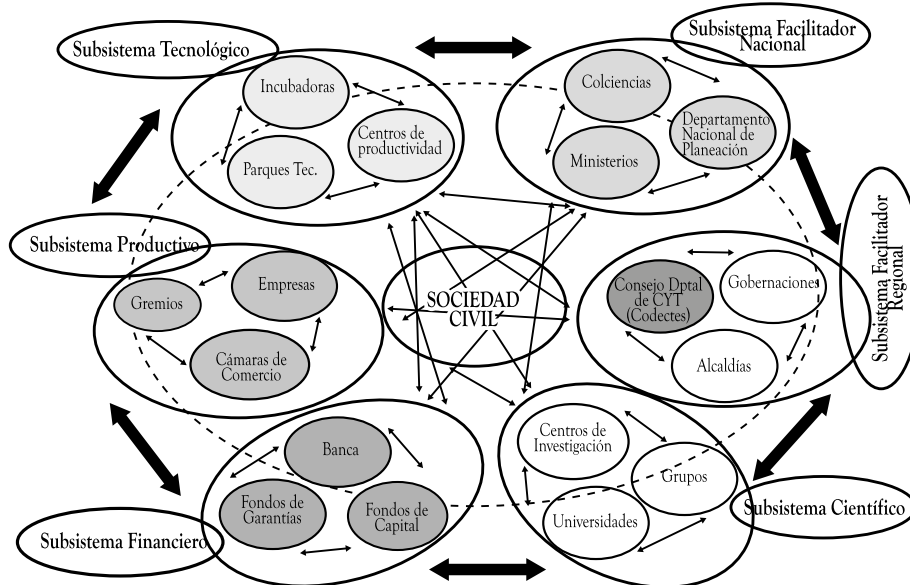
Subsistema Tecnológico

Incubadoras

Centros de productividad

Parques Tec.

Subsistema Facilitador Nacional

Colciencias

Departamento Nacional de Planeación

Ministerios

Subsistema Productivo

Empresas

Gremios

Cámaras de Comercio

SOCIEDAD CIVIL

Subsistema Facilitador Regional

Consejo Dptal de CYT (Codectes)

Gobernaciones

Alcaldías

Banca

Fondos de Garantías

Fondos de Capital

Subsistema Financiero

Centros de Investigación

Grupos

Universidades

Subsistema Científico